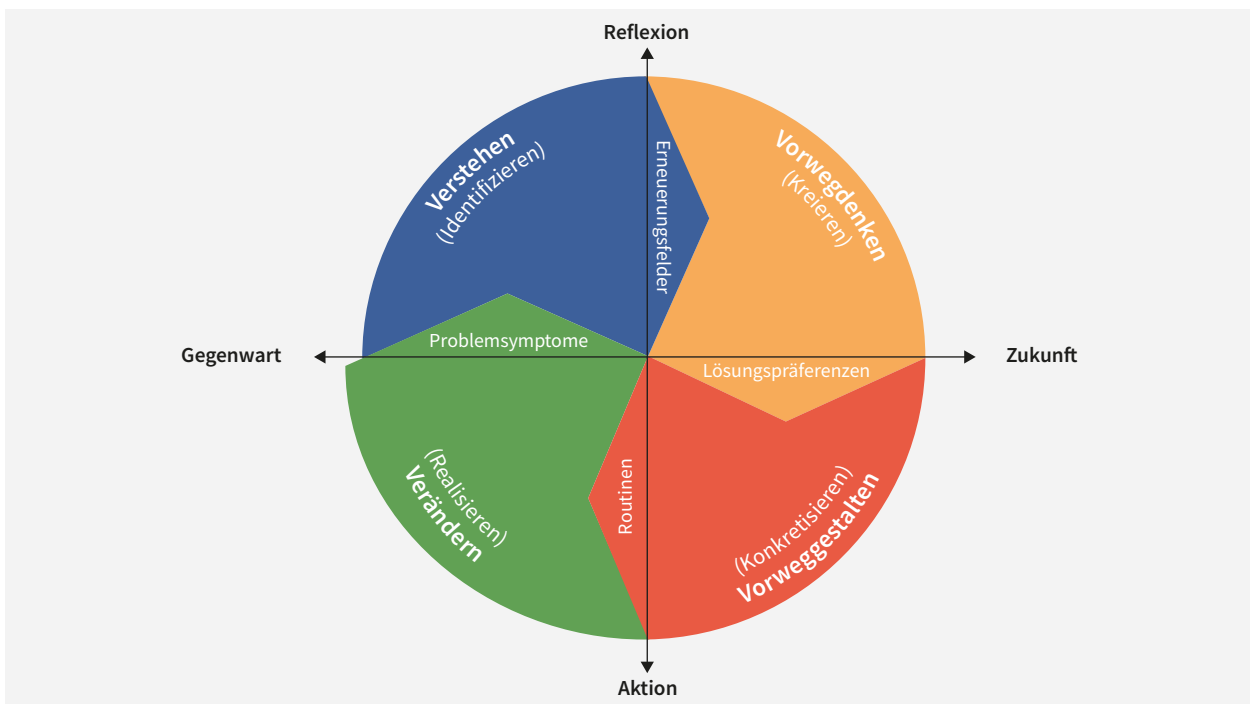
Reflexion

Verstehen
(Identifizieren)

Erneuerungsfelder

Vorwegdenken
(Kreieren)

Gegenwart

Problemsymptome

Lösungspräferenzen

Zukunft

(Realisieren)
Verändern

Routinen

(Konkretisieren)
Vorweggestalten

Aktion